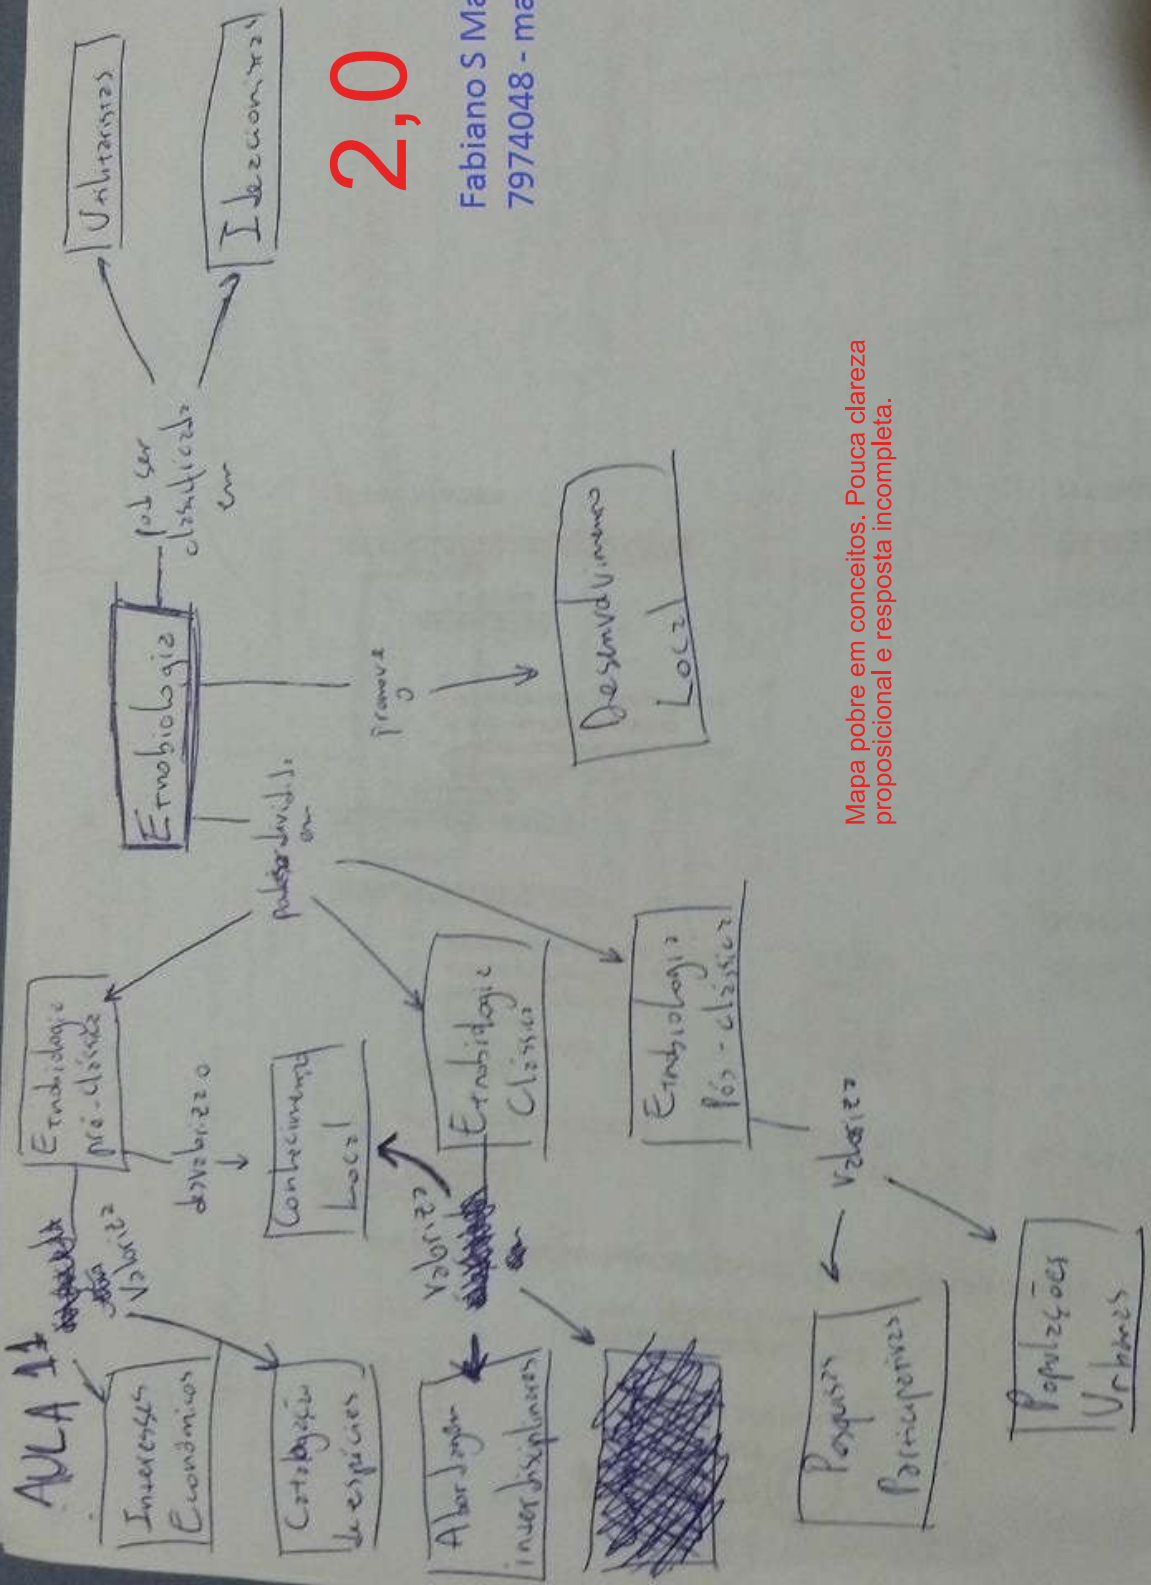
AULA 11

2,0

Fabiano S Ma
7974048 - ma

Utilitaristas

Idealizionistas

pode ser classificada em

Etnobiologia

Mapa pobre em conceitos. Pouca clareza proposicional e resposta incompleta.

promove o

Desenvolvimento Local

pode ser dividida em

Etnobiologia pré-clássica

Etnobiologia Clássica

Etnobiologia Pós-clássica

desvaloriza o

Conhecimento Local

valoriza

Interesses Econômicos

Catalogação de espécies

valoriza

Abordagem interdisciplinares

valoriza

Pesquisas Participativas

Populações Urbanas